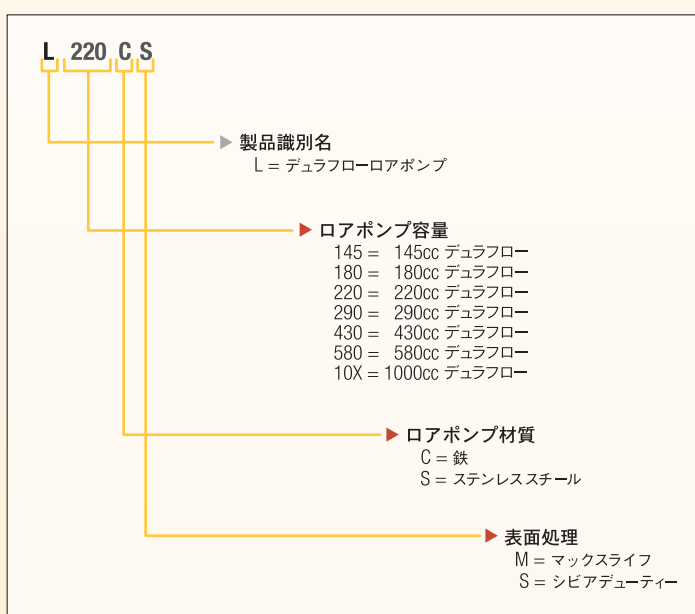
L 220 C S

製品識別名
L = デュラフローロアポンプ

ロアポンプ容量
145 = 145cc デュラフロー
180 = 180cc デュラフロー
220 = 220cc デュラフロー
290 = 290cc デュラフロー
430 = 430cc デュラフロー
580 = 580cc デュラフロー
10X = 1000cc デュラフロー

ロアポンプ材質
C = 鉄
S = ステンレススチール

表面処理
M = マックスライフ
S = シビアデューティー